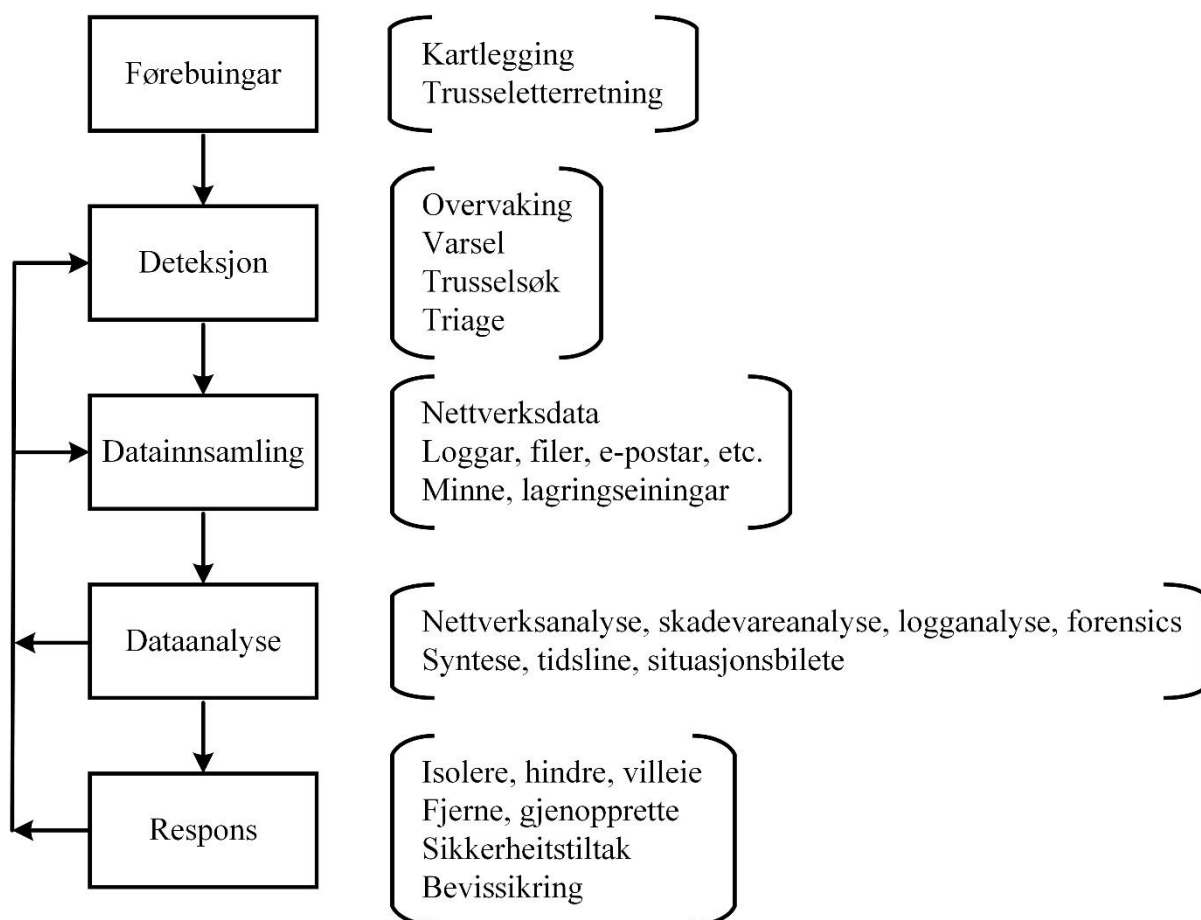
Førebuingar

Kartlegging
Trusseletterretning

Deteksjon

Overvaking
Varsel
Trusselsøk
Triage

Datainnsamling

Nettverksdata
Loggar, filer, e-postar, etc.
Minne, lagringseiningar

Dataanalyse

Nettverksanalyse, skadevareanalyse, logganalyse, forensics
Syntese, tidsline, situasjonsbilete

Respons

Isolere, hindre, villeie
Fjerne, gjenopprette
Sikkerheitstiltak
Bevissikring